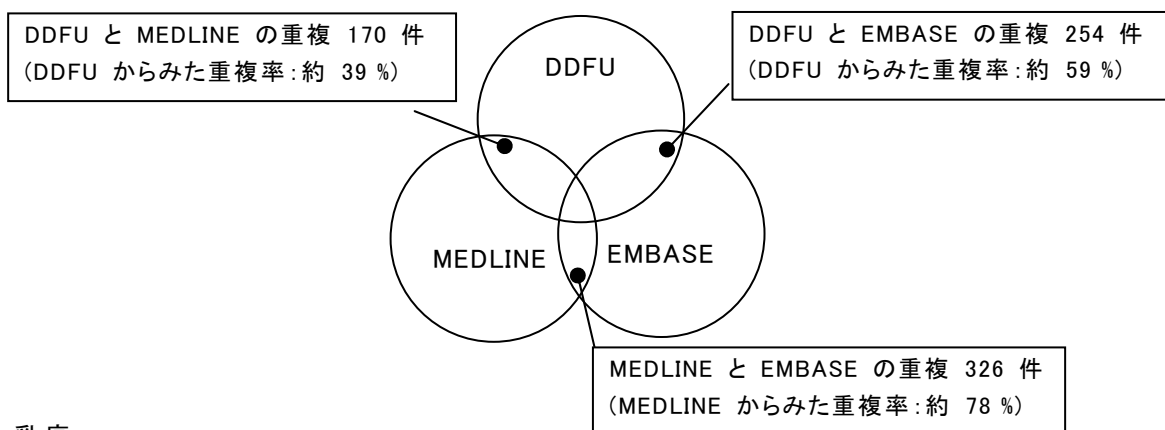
DDFU と MEDLINE の重複 170 件
(DDFU からみた重複率:約 39 %)

DDFU と EMBASE の重複 254 件
(DDFU からみた重複率:約 59 %)

DDFU

MEDLINE

EMBASE

MEDLINE と EMBASE の重複 326 件
(MEDLINE からみた重複率:約 78 %)

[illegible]